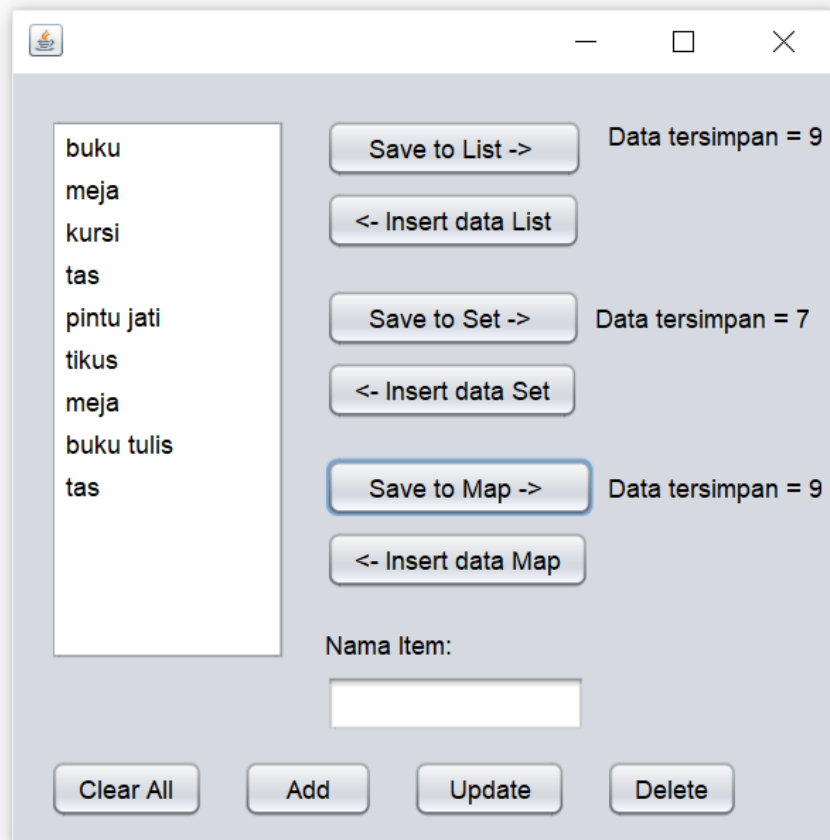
buku
meja
kursi
tas
pintu jati
tikus
meja
buku tulis
tas

Save to List ->

Data tersimpan = 9

<- Insert data List

Save to Set ->

Data tersimpan = 7

<- Insert data Set

Save to Map ->

Data tersimpan = 9

<- Insert data Map

Nama Item:

Clear All

Add

Update

Delete